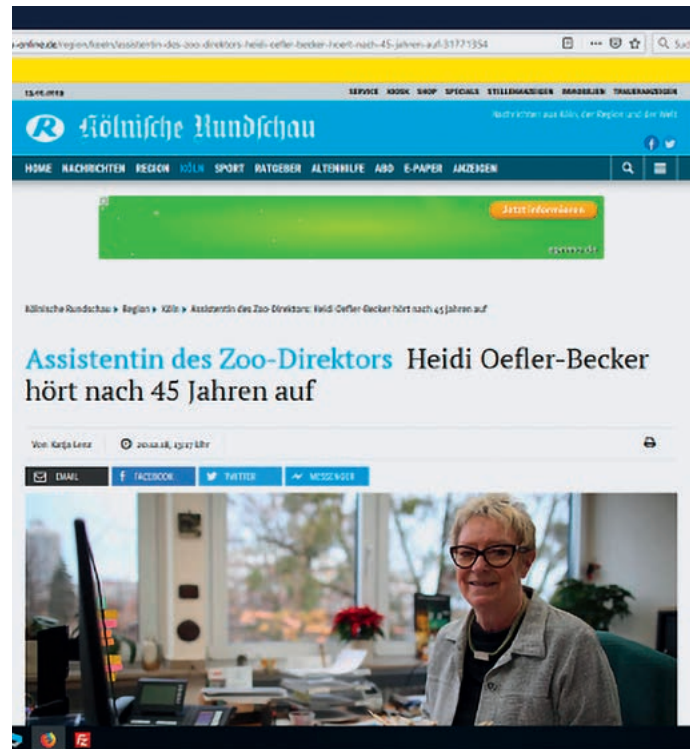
-online.de/region/koeln/assistentin-des-zoo-direktors-heidi-oefler-becker-hoert-nach-45-jahren-auf-31771354

13.01.2019

SERVICE KIOSK SHOP SPECIALS STELLENANZEIGEN IMMOBILIEN TRAUERANZEIGEN

Kölnische Rundschau

Nachrichten aus Köln, der Region und der Welt

HOME NACHRICHTEN REGION KÖLN SPORT RATGEBER ALTENHILFE ABO E-PAPER ANZEIGEN

Jetzt informieren

Kölnische Rundschau ▸ Region ▸ Köln ▸ Assistentin des Zoo-Direktors: Heidi Oefler-Becker hört nach 45 Jahren auf

Assistentin des Zoo-Direktors Heidi Oefler-Becker hört nach 45 Jahren auf

Von: Katja Lenz 20.02.18, 13:17 Uhr

EMAIL FACEBOOK TWITTER MESSENGER